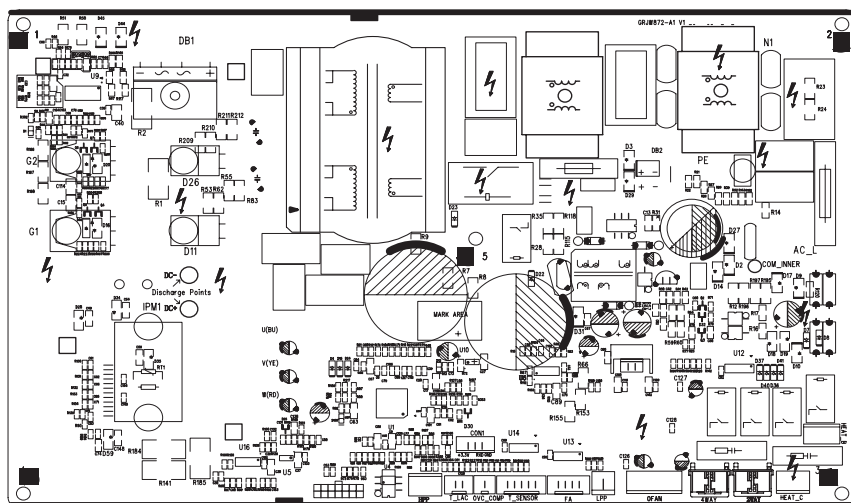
GRJW872-A1 V1

1

2

DB1

N1

U9

R2

R211R212

R210

R209

G2

D26

R55

R53R62

R83

R1

G1

D11

D23

R9

5

R7

R8

D22

MARK AREA

DB2

D3

D29

PE

R35

R18

R28

R14

D27

AC_L

COM_INNER

D2

D14

D17

R16

U12

D37

D31

DC-

DC+

Discharge Points

IPM1

U(BU)

V(YE)

W(RD)

U10

R66

R155

R153

C127

C128

CON1

D30

U14

U13

U16

U5

D59

R184

R141

R185

HPP

T_LAC

OVC_COMP

T_SENSOR

FA

LPP

OFAN

4WAY

2WAY

HEAT_C

3